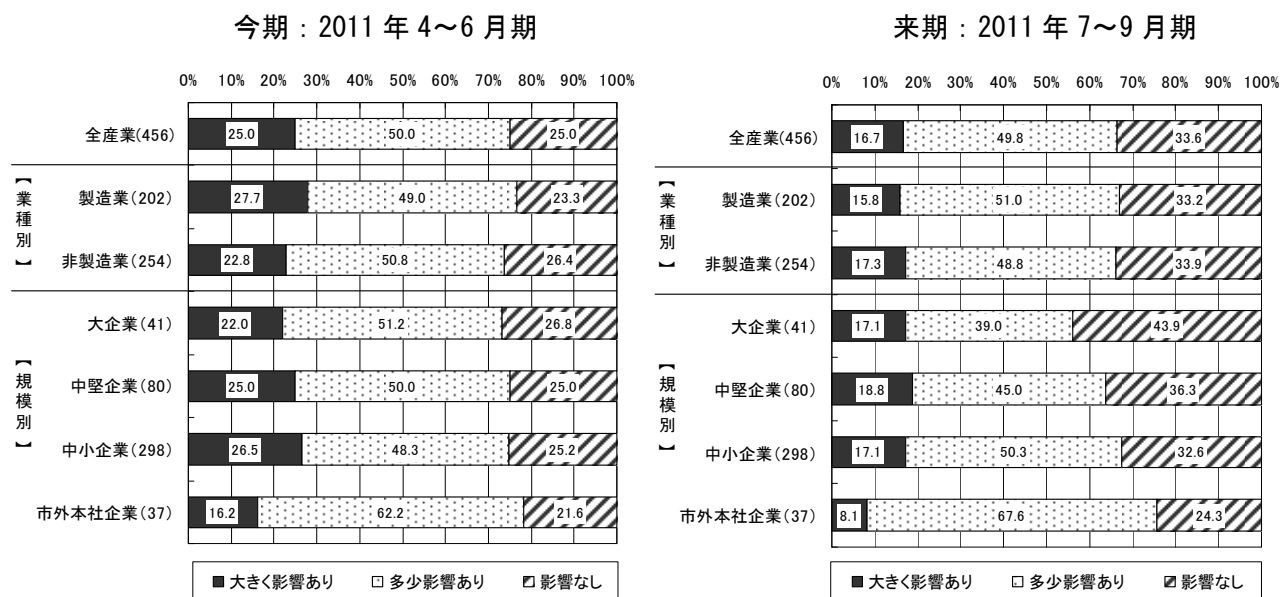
今期：2011 年 4～6 月期

0% 10% 20% 30% 40% 50% 60% 70% 80% 90% 100%

| | 大きく影響あり | 多少影響あり | 影響なし |
|---|---|---|---|
| 全産業(456) | 25.0 | 50.0 | 25.0 |
| 【業種別】製造業(202) | 27.7 | 49.0 | 23.3 |
| 【業種別】非製造業(254) | 22.8 | 50.8 | 26.4 |
| 【規模別】大企業(41) | 22.0 | 51.2 | 26.8 |
| 【規模別】中堅企業(80) | 25.0 | 50.0 | 25.0 |
| 【規模別】中小企業(298) | 26.5 | 48.3 | 25.2 |
| 市外本社企業(37) | 16.2 | 62.2 | 21.6 |

■大きく影響あり □多少影響あり ▨影響なし

来期：2011 年 7～9 月期

0% 10% 20% 30% 40% 50% 60% 70% 80% 90% 100%

| | 大きく影響あり | 多少影響あり | 影響なし |
|---|---|---|---|
| 全産業(456) | 16.7 | 49.8 | 33.6 |
| 【業種別】製造業(202) | 15.8 | 51.0 | 33.2 |
| 【業種別】非製造業(254) | 17.3 | 48.8 | 33.9 |
| 【規模別】大企業(41) | 17.1 | 39.0 | 43.9 |
| 【規模別】中堅企業(80) | 18.8 | 45.0 | 36.3 |
| 【規模別】中小企業(298) | 17.1 | 50.3 | 32.6 |
| 市外本社企業(37) | 8.1 | 67.6 | 24.3 |

■大きく影響あり □多少影響あり ▨影響なし